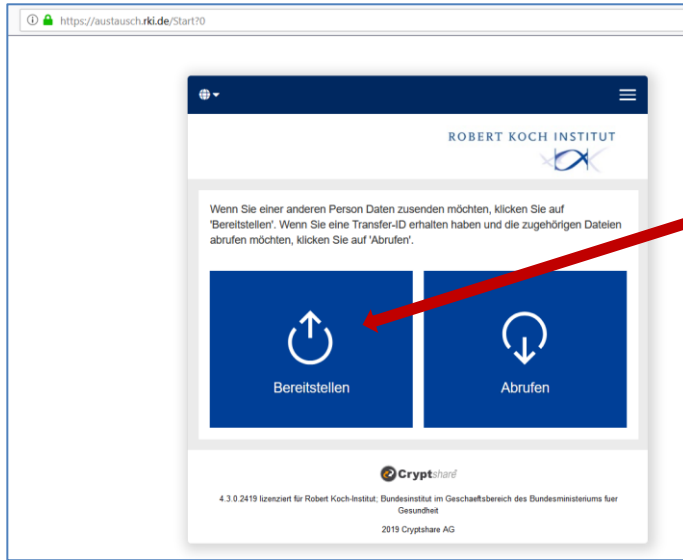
https://austausch.rki.de/Start?0

ROBERT KOCH INSTITUT

Wenn Sie einer anderen Person Daten zusenden möchten, klicken Sie auf 'Bereitstellen'. Wenn Sie eine Transfer-ID erhalten haben und die zugehörigen Dateien abrufen möchten, klicken Sie auf 'Abrufen'.

Bereitstellen

Abrufen

Cryptshare

4.3.0.2419 lizenziert für Robert Koch-Institut; Bundesinstitut im Geschaeftsbereich des Bundesministeriums fuer Gesundheit

2019 Cryptshare AG